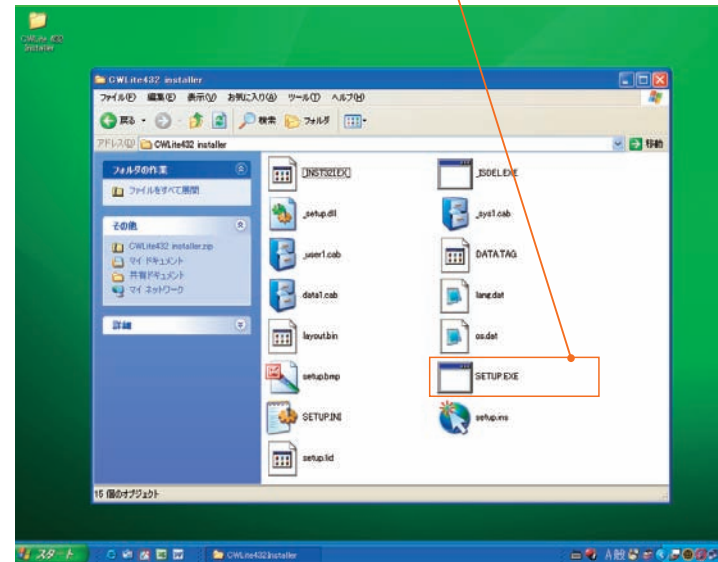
CWLite432 installer

CWLite432 installer

ファイル(F) 編集(E) 表示(V) お気に入り(A) ツール(T) ヘルプ(H)

戻る 検索 フォルダ

アドレス(D) CWLite432 installer 移動

フォルダの作業
ファイルをすべて展開

その他
CWLite432 installer.zip
マイ ドキュメント
共有ドキュメント
マイ ネットワーク

詳細

_INST32I.EX_
_ISDEL.EXE
_setup.dll
_sys1.cab
_user1.cab
DATA.TAG
data1.cab
lang.dat
layout.bin
os.dat
setup.bmp
SETUP.EXE
SETUP.INI
setup.ins
setup.lid

15 個のオブジェクト

スタート CWLite432 installer A 般